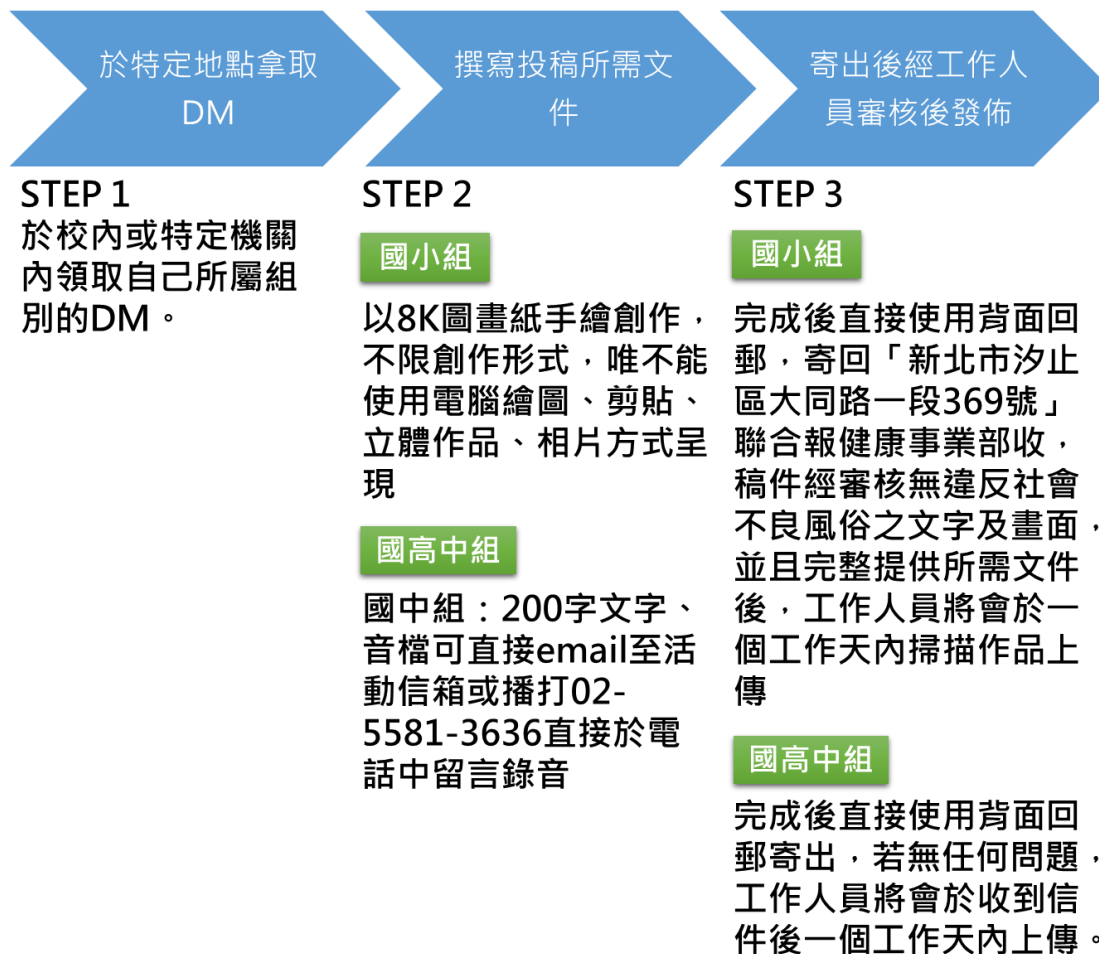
於特定地點拿取DM

撰寫投稿所需文件

寄出後經工作人員審核後發佈

STEP 1
於校內或特定機關內領取自己所屬組別的DM。

STEP 2
國小組
以8K圖畫紙手繪創作，不限創作形式，唯不能使用電腦繪圖、剪貼、立體作品、相片方式呈現

國高中組
國中組：200字文字、音檔可直接email至活動信箱或播打02-5581-3636直接於電話中留言錄音

STEP 3
國小組
完成後直接使用背面回郵，寄回「新北市汐止區大同路一段369號」聯合報健康事業部收，稿件經審核無違反社會不良風俗之文字及畫面，並且完整提供所需文件後，工作人員將會於一個工作天內掃描作品上傳

國高中組
完成後直接使用背面回郵寄出，若無任何問題，工作人員將會於收到信件後一個工作天內上傳。